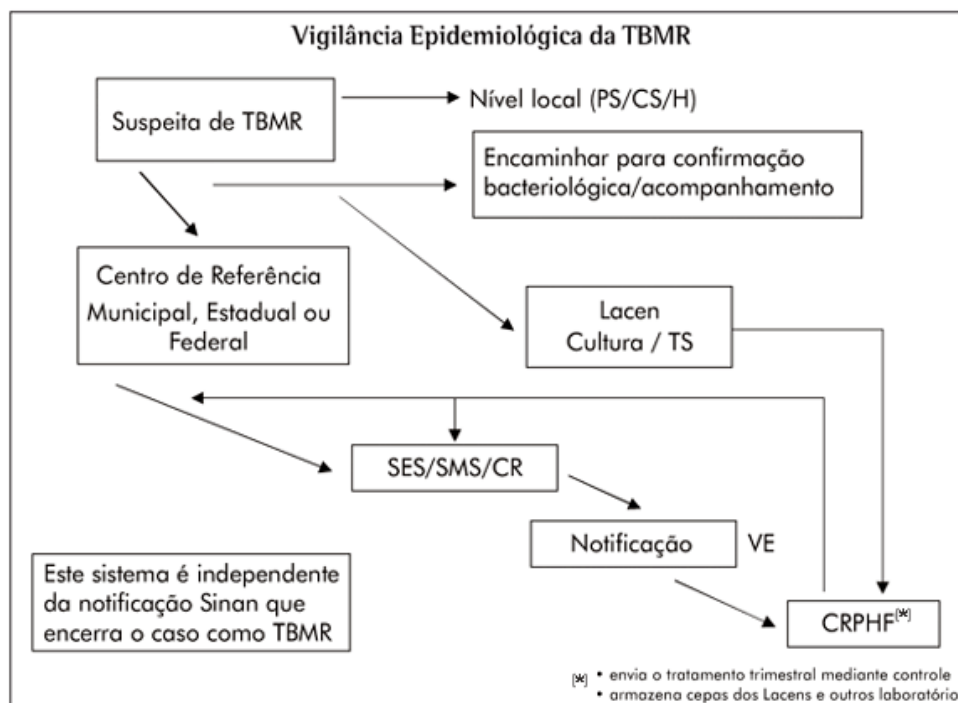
Vigilância Epidemiológica da TBMR

Suspeita de TBMR

Nível local (PS/CS/H)

Encaminhar para confirmação bacteriológica/acompanhamento

Centro de Referência Municipal, Estadual ou Federal

Lacen Cultura / TS

SES/SMS/CR

Notificação

VE

Este sistema é independente da notificação Sinan que encerra o caso como TBMR

CRPHF$^{[*]}$

[*] • envia o tratamento trimestral mediante controle
• armazena cepas dos Lacens e outros laboratório